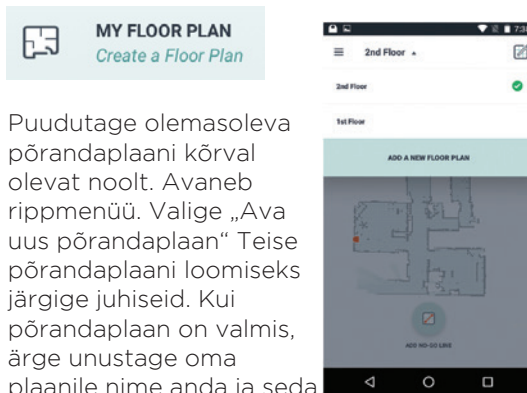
MY FLOOR PLAN
Create a Floor Plan

Puudutage olemasoleva põrandaplaani kõrval olevat noolt. Avaneb rippmenüü. Valige „Ava uus põrandaplaan" Teise põrandaplaani loomiseks järgige juhiseid. Kui põrandaplaan on valmis, ärge unustage oma plaanile nime anda ja seda

2nd Floor
2nd Floor
1st Floor
ADD A NEW FLOOR PLAN
ADD NO-GO LINE